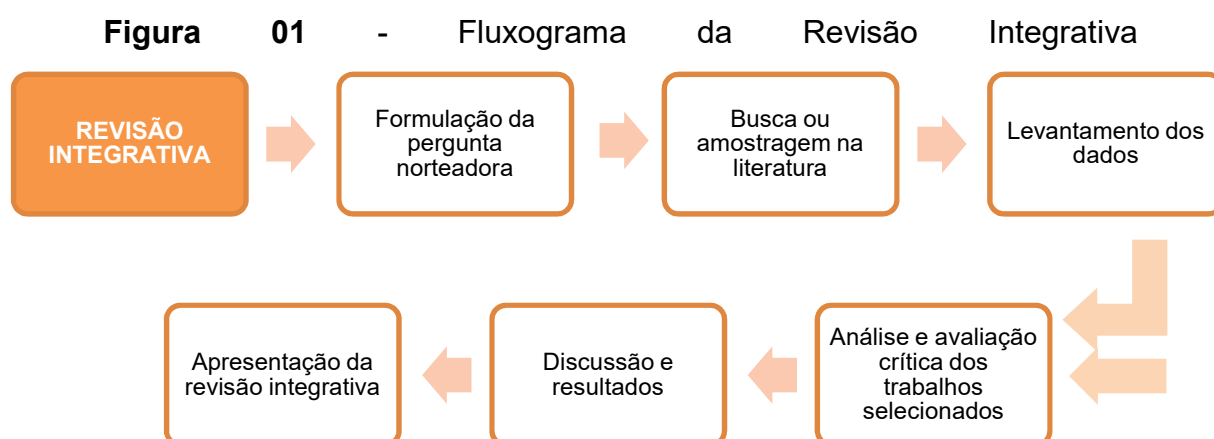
**Figura 01** - Fluxograma da Revisão Integrativa

REVISÃO INTEGRATIVA

Formulação da pergunta norteadora

Busca ou amostragem na literatura

Levantamento dos dados

Análise e avaliação crítica dos trabalhos selecionados

Discussão e resultados

Apresentação da revisão integrativa